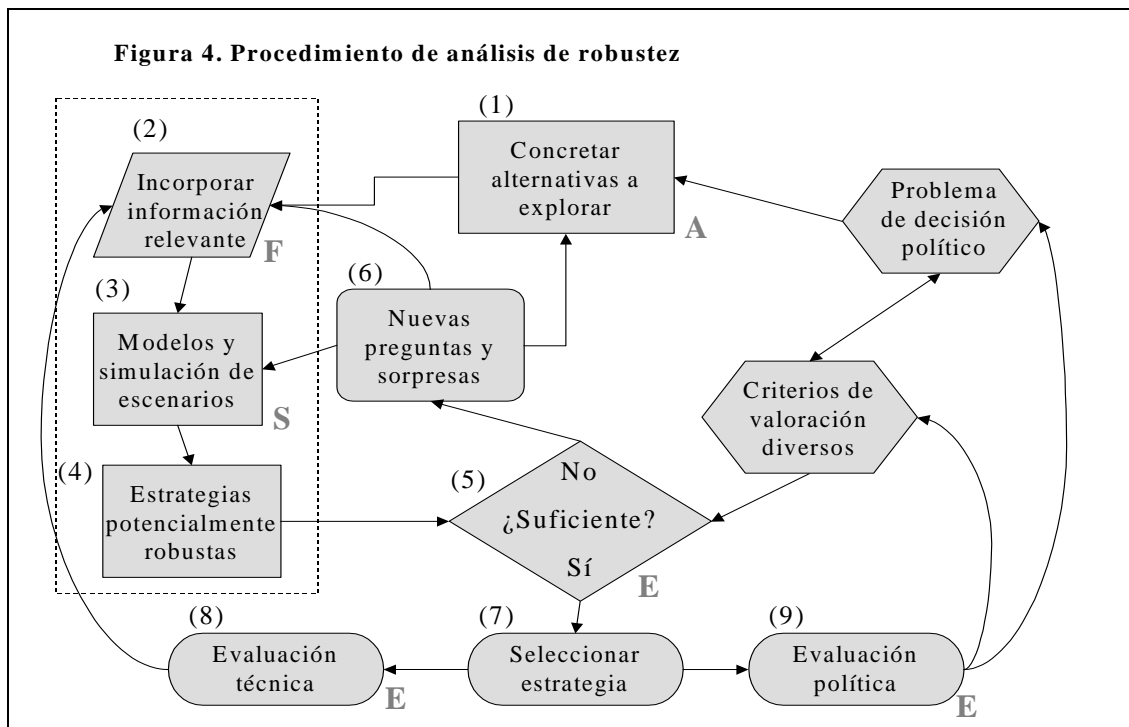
Figura 4. Procedimiento de análisis de robustez

(1)
Concretar alternativas a explorar
A

Problema de decisión político

(2)
Incorporar información relevante
F

(3)
Modelos y simulación de escenarios
S

(6)
Nuevas preguntas y sorpresas

Criterios de valoración diversos

(4)
Estrategias potencialmente robustas

(5)
No
¿Suficiente?
Sí
E

(8)
Evaluación técnica
E

(7)
Seleccionar estrategia

(9)
Evaluación política
E